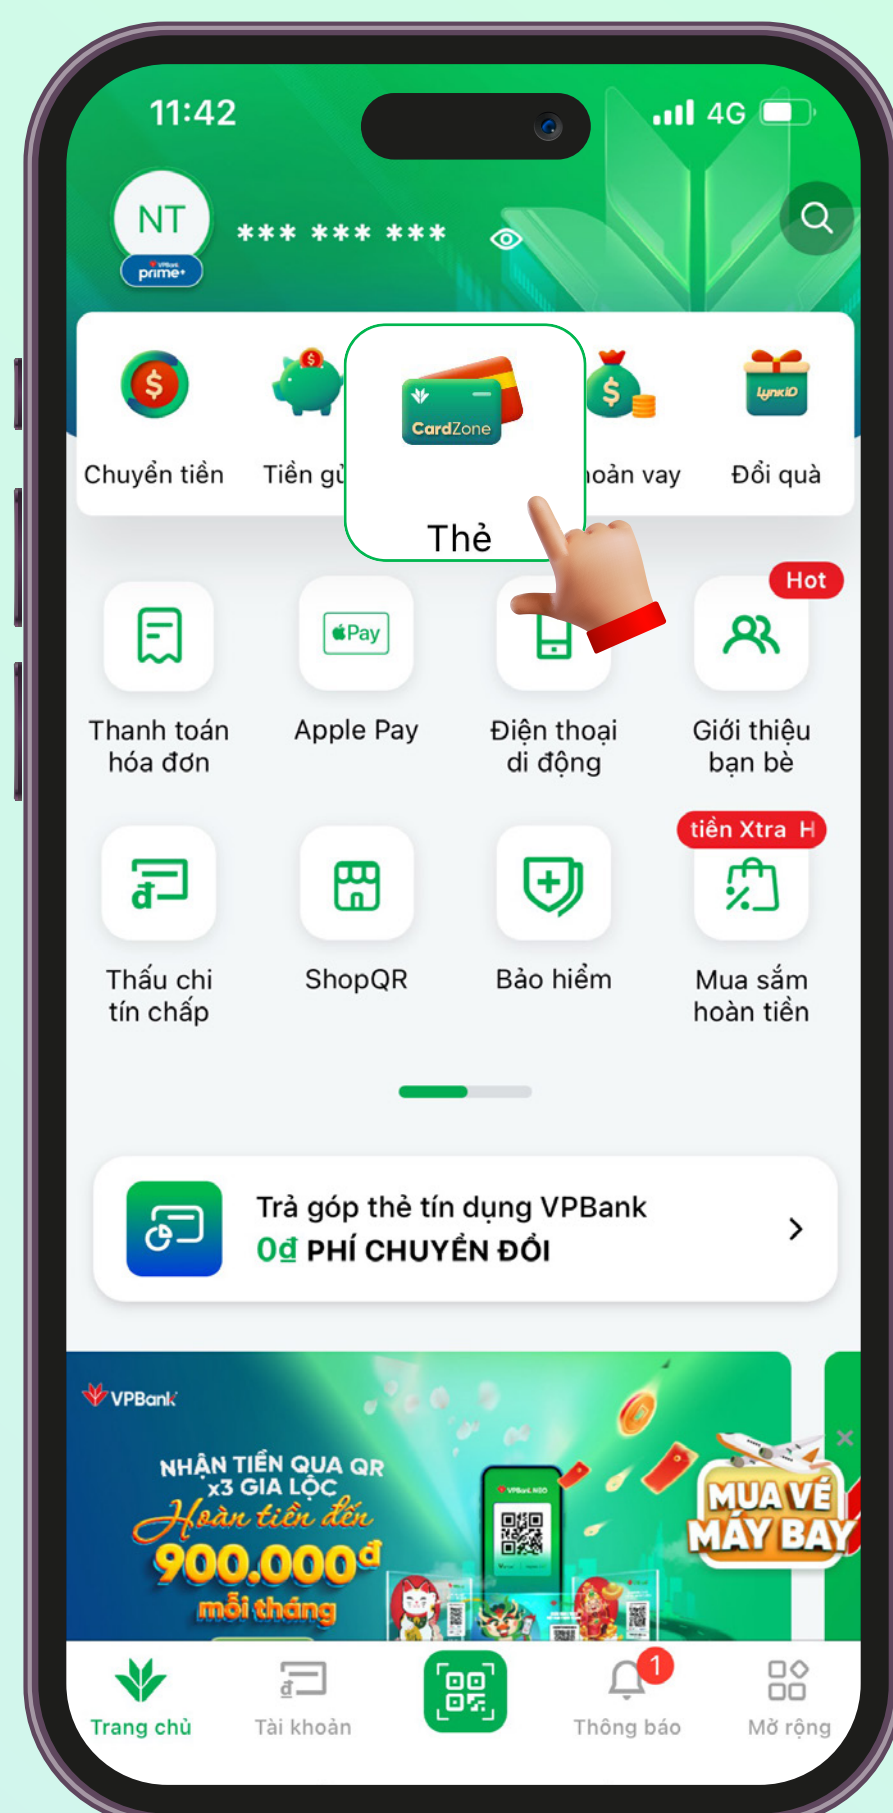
11:42

4G

NT

VPBank prime+

*** *** ***

Chuyển tiền

Tiền gử

CardZone

Thẻ

hoản vay

LynkiD

Đổi quà

Hot

Thanh toán hóa đơn

Pay

Apple Pay

Điện thoại di động

Giới thiệu bạn bè

tiền Xtra H

đ

Thấu chi tín chấp

ShopQR

Bảo hiểm

Mua sắm hoàn tiền

Trả góp thẻ tín dụng VPBank

0đ PHÍ CHUYỂN ĐỔI

VPBank

NHẬN TIỀN QUA QR x3 GIA LỘC

Hoàn tiền đến

900.000đ

mỗi tháng

MUA VÉ MÁY BAY

Trang chủ

Tài khoản

1

Thông báo

Mở rộng